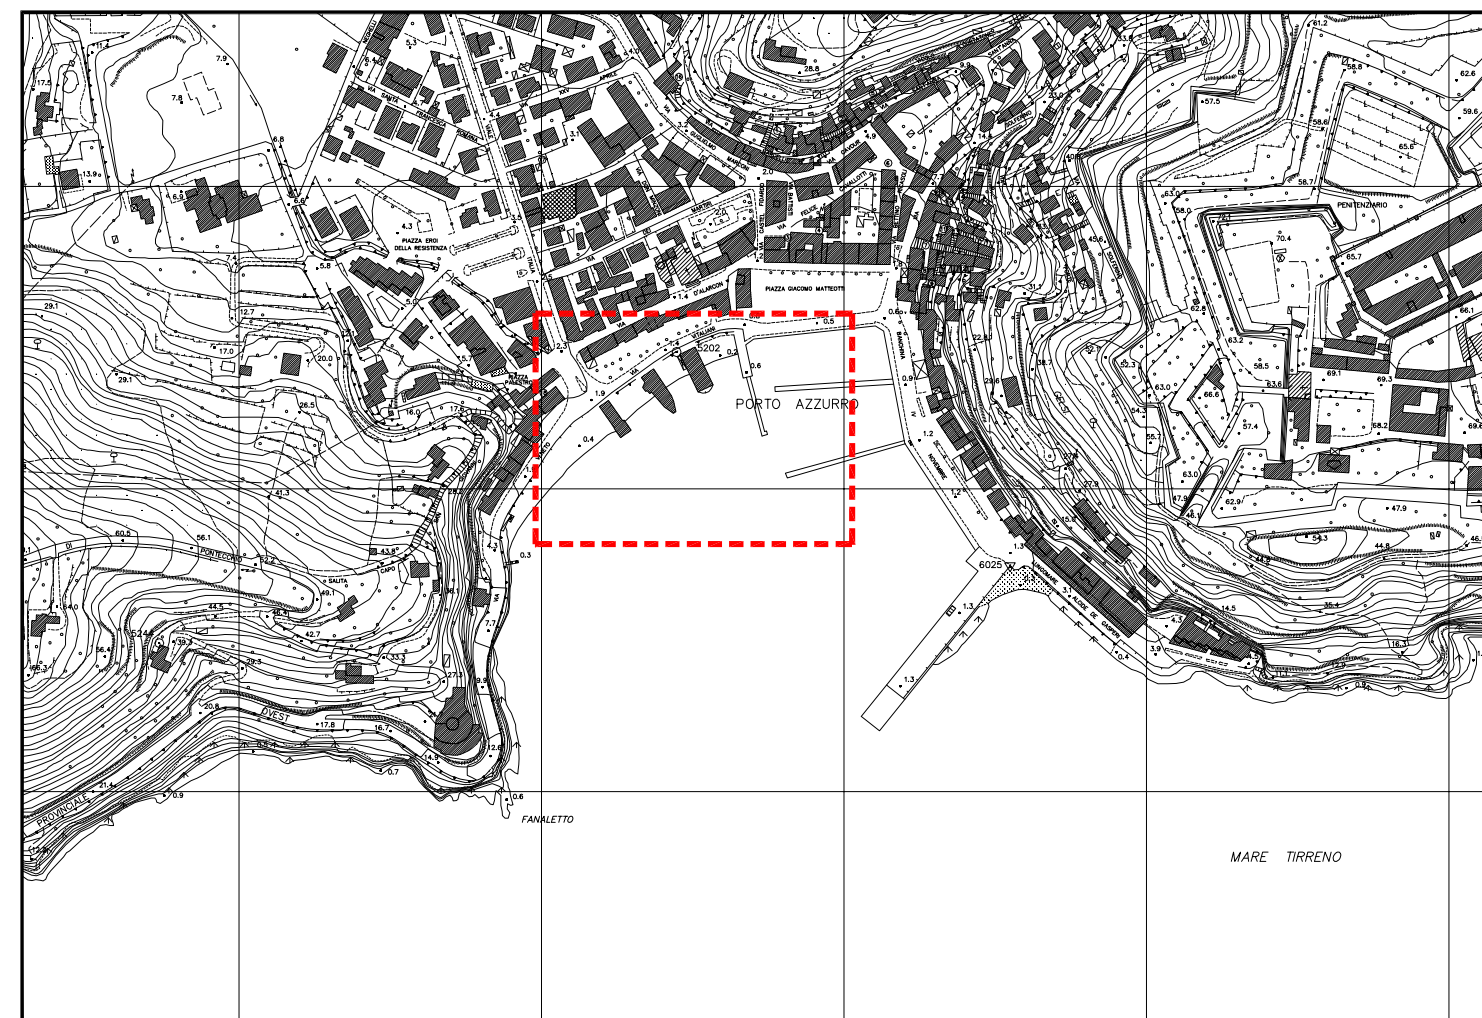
PORTO AZZURRO

PIAZZA GIACOMO MATTEOTTI

PIAZZA EROI DELLA RESISTENZA

PENITENZIARIO

FANALETTO

MARE TIRRENO

6025

5202

PROVINCIALE

OVEST

PONTECCHIO

SALITA

CAPO

VIA

VIA D'ALARCON

IV NOVEMBRE

BANCHINA

LUNGOMARE ALCIDE DE GASPERI

70.4

65.7

69.1

69.3

68.2

57.4

63.0

62.9

47.9

44.8

54.3

14.5

35.4

16.3

41.3

60.5

56.1

43.8

49.1

44.5

42.7

29.3

20.6

17.8

16.7

12.6

9.9

7.7

0.9

0.7

0.6

0.3

0.4

1.9

2.3

0.5

0.6

0.9

1.2

1.3

29.1

20.0

17.0

12.7

16.0

17.6

26.5

7.9

7.8

13.9

6.8

4.3

5.0

5.7

58.6

58.7

65.6

57.5

61.2

62.6

59.6

63.2

58.5

53.6

66.6

66.1

69.6

52.3

55.7

38.7

45.6

27.8

31.4

22.8

29.6

1.2